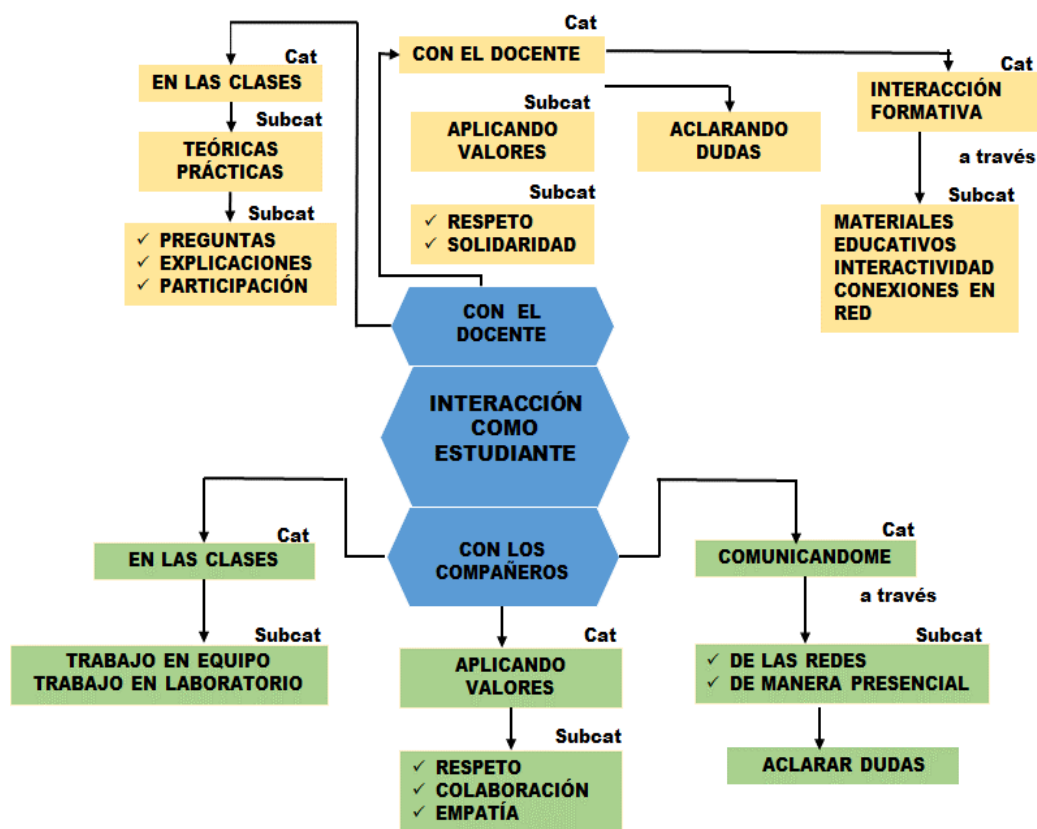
Cat
EN LAS CLASES
Subcat
TEÓRICAS
PRÁCTICAS
Subcat
✓ PREGUNTAS
✓ EXPLICACIONES
✓ PARTICIPACIÓN

Cat
CON EL DOCENTE
Subcat
APLICANDO VALORES
ACLARANDO DUDAS
Subcat
✓ RESPETO
✓ SOLIDARIDAD

Cat
INTERACCIÓN FORMATIVA
a través
Subcat
MATERIALES EDUCATIVOS
INTERACTIVIDAD
CONEXIONES EN RED

CON EL DOCENTE
INTERACCIÓN COMO ESTUDIANTE
CON LOS COMPAÑEROS

Cat
EN LAS CLASES
Subcat
TRABAJO EN EQUIPO
TRABAJO EN LABORATORIO

Cat
APLICANDO VALORES
Subcat
✓ RESPETO
✓ COLABORACIÓN
✓ EMPATÍA

Cat
COMUNICANDOME
a través
Subcat
✓ DE LAS REDES
✓ DE MANERA PRESENCIAL
ACLARAR DUDAS